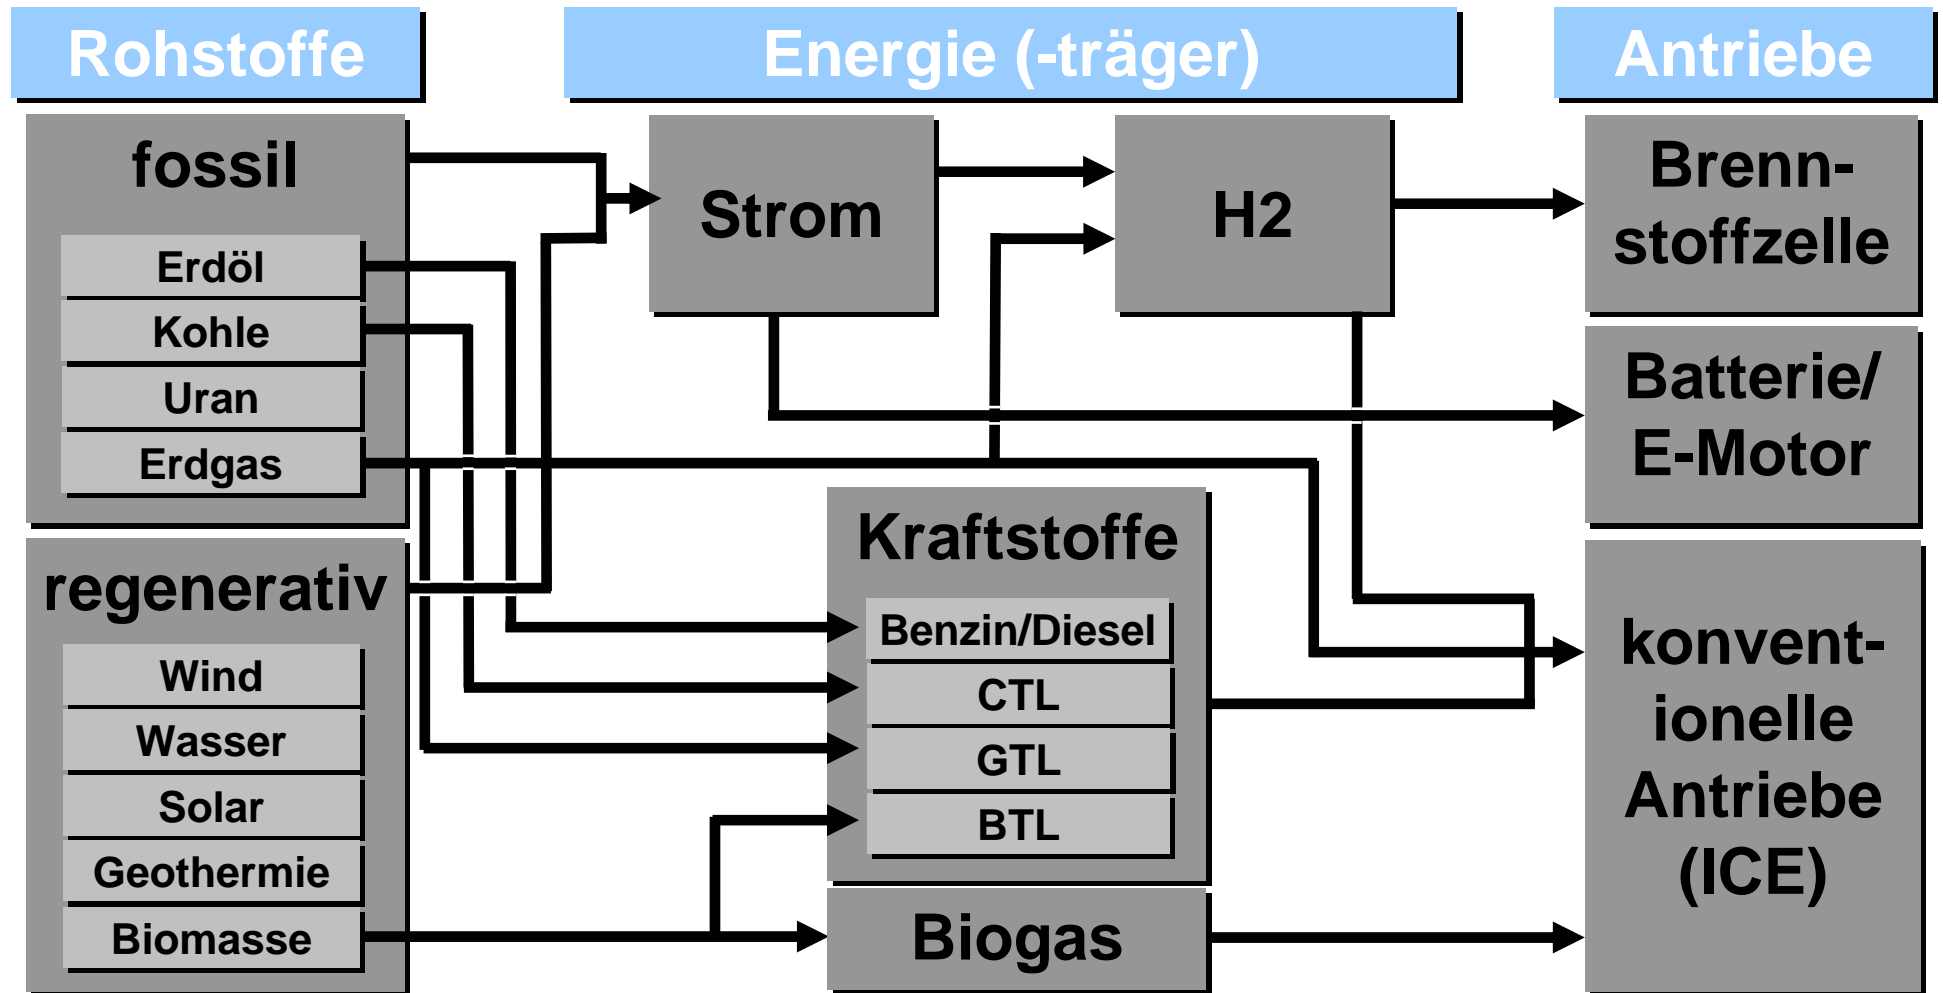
Rohstoffe

Energie (-träger)

Antriebe

fossil

Erdöl

Kohle

Uran

Erdgas

regenerativ

Wind

Wasser

Solar

Geothermie

Biomasse

Strom

H2

Kraftstoffe

Benzin/Diesel

CTL

GTL

BTL

Biogas

Brennstoffzelle

Batterie/ E-Motor

konventionelle Antriebe (ICE)